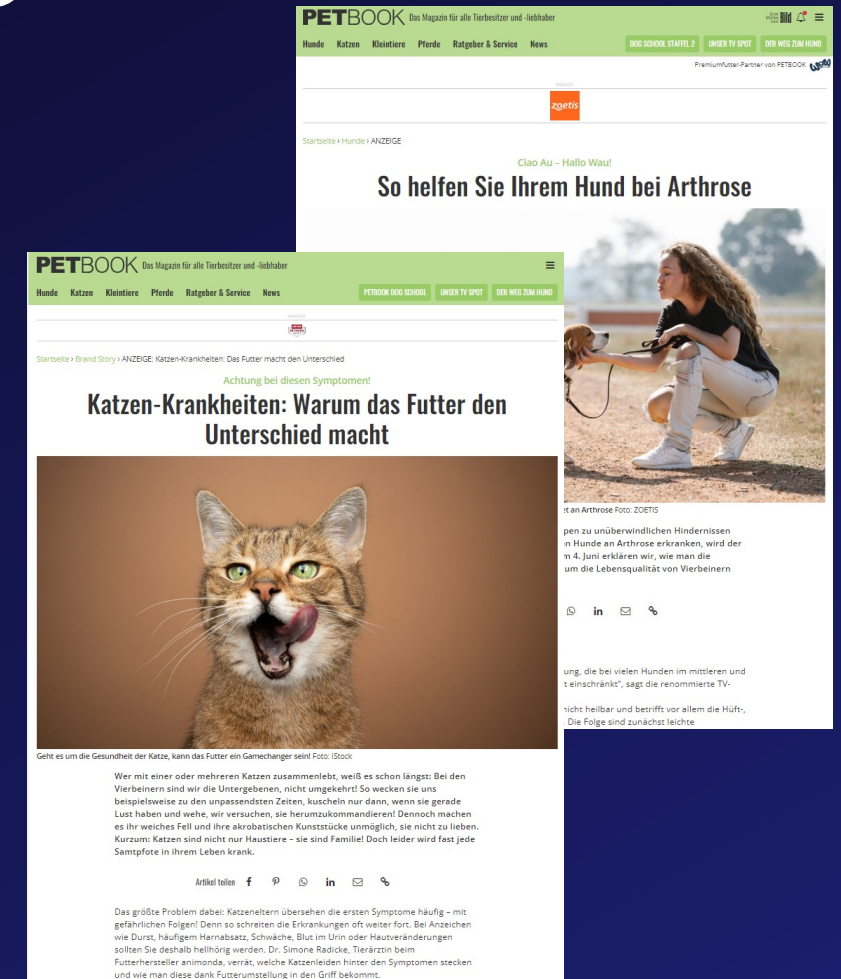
PETBOOK Das Magazin für alle Tierbesitzer und -liebhaber

Hunde Katzen Kleintiere Pferde Ratgeber & Service News

DOG SCHOOL STAFFEL 2 UNSER TV SPOT DER WEG ZUM HUND

Premiumfutter-Partner von PETBOOK

ANZEIGE

zoetis

Startseite › Hunde › ANZEIGE

Ciao Au – Hallo Wau!

So helfen Sie Ihrem Hund bei Arthrose

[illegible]t an Arthrose Foto: ZOETIS

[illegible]pen zu unüberwindlichen Hindernissen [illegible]n Hunde an Arthrose erkranken, wird der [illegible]m 4. Juni erklären wir, wie man die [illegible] um die Lebensqualität von Vierbeinern

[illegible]ung, die bei vielen Hunden im mittleren und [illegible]t einschränkt", sagt die renommierte TV-

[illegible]nicht heilbar und betrifft vor allem die Hüft-, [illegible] Die Folge sind zunächst leichte

PETBOOK Das Magazin für alle Tierbesitzer und -liebhaber

Hunde Katzen Kleintiere Pferde Ratgeber & Service News

PETBOOK DOG SCHOOL UNSER TV SPOT DER WEG ZUM HUND

ANZEIGE

Startseite › Brand Story › ANZEIGE: Katzen-Krankheiten: Das Futter macht den Unterschied

Achtung bei diesen Symptomen!

Katzen-Krankheiten: Warum das Futter den Unterschied macht

Geht es um die Gesundheit der Katze, kann das Futter ein Gamechanger sein! Foto: iStock

Wer mit einer oder mehreren Katzen zusammenlebt, weiß es schon längst: Bei den Vierbeinern sind wir die Untergebenen, nicht umgekehrt! So wecken sie uns beispielsweise zu den unpassendsten Zeiten, kuscheln nur dann, wenn sie gerade Lust haben und wehe, wir versuchen, sie herumzukommandieren! Dennoch machen es ihr weiches Fell und ihre akrobatischen Kunststücke unmöglich, sie nicht zu lieben. Kurzum: Katzen sind nicht nur Haustiere – sie sind Familie! Doch leider wird fast jede Samtpfote in ihrem Leben krank.

Artikel teilen

Das größte Problem dabei: Katzeneltern übersehen die ersten Symptome häufig – mit gefährlichen Folgen! Denn so schreiten die Erkrankungen oft weiter fort. Bei Anzeichen wie Durst, häufigem Harnabsatz, Schwäche, Blut im Urin oder Hautveränderungen sollten Sie deshalb hellhörig werden. Dr. Simone Radicke, Tierärztin beim Futterhersteller animonda, verrät, welche Katzenleiden hinter den Symptomen stecken und wie man diese dank Futterumstellung in den Griff bekommt.